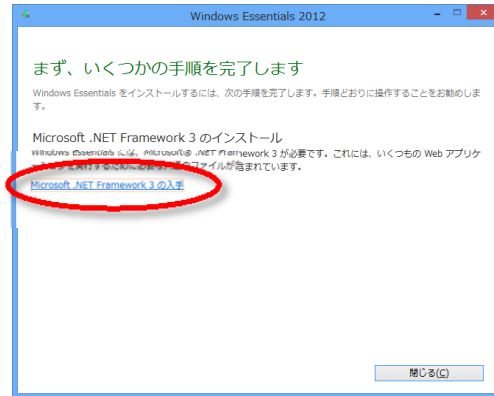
Windows Essentials 2012

まず、いくつかの手順を完了します

Windows Essentials をインストールするには、次の手順を完了します。手順どおりに操作することをお勧めします。

Microsoft .NET Framework 3 のインストール

Windows Essentials には、Microsoft .NET Framework 3 が必要です。これには、いくつもの Web アプリケーションを実行するために必要な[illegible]ファイルが含まれています。

Microsoft .NET Framework 3 の入手

閉じる(C)